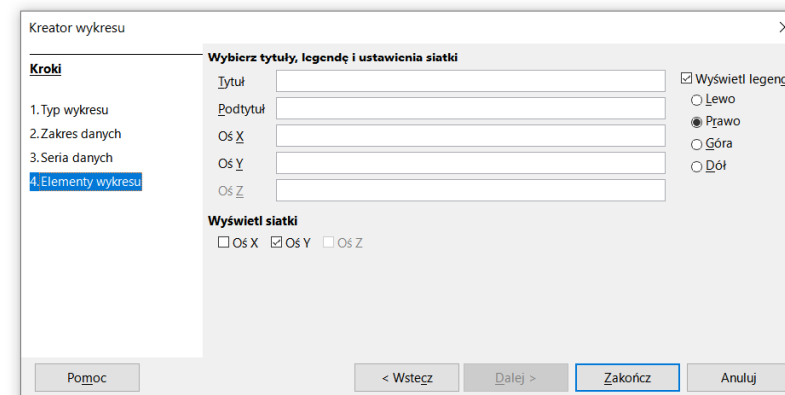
Kreator wykresu

Kroki

1.Typ wykresu
2.Zakres danych
3.Seria danych
4.Elementy wykresu

Wybierz tytuły, legendę i ustawienia siatki

Tytuł
Podtytuł
Oś X
Oś Y
Oś Z

☑ Wyświetl legend
○ Lewo
◉ Prawo
○ Góra
○ Dół

Wyświetl siatki
☐ Oś X ☑ Oś Y ☐ Oś Z

Pomoc
< Wstecz
Dalej >
Zakończ
Anuluj